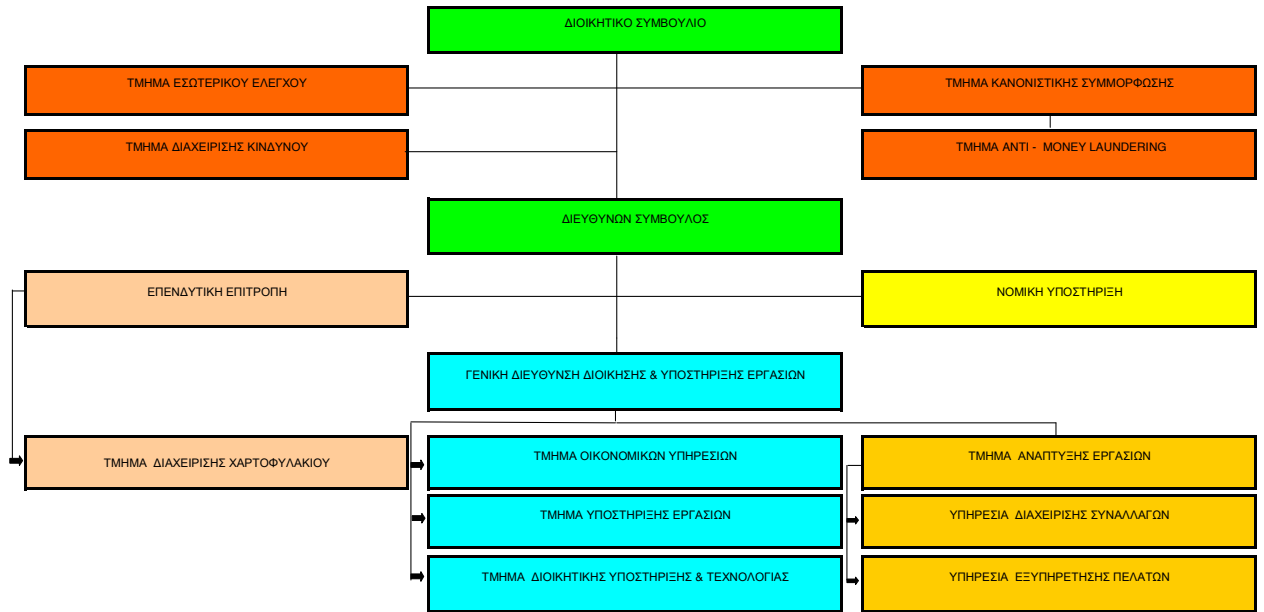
ΔΙΟΙΚΗΤΙΚΟ ΣΥΜΒΟΥΛΙΟ

ΤΜΗΜΑ ΕΣΩΤΕΡΙΚΟΥ ΕΛΕΓΧΟΥ

ΤΜΗΜΑ ΚΑΝΟΝΙΣΤΙΚΗΣ ΣΥΜΜΟΡΦΩΣΗΣ

ΤΜΗΜΑ ΔΙΑΧΕΙΡΙΣΗΣ ΚΙΝΔΥΝΟΥ

ΤΜΗΜΑ ANTI - MONEY LAUNDERING

ΔΙΕΥΘΥΝΩΝ ΣΥΜΒΟΥΛΟΣ

ΕΠΕΝΔΥΤΙΚΗ ΕΠΙΤΡΟΠΗ

ΝΟΜΙΚΗ ΥΠΟΣΤΗΡΙΞΗ

ΓΕΝΙΚΗ ΔΙΕΥΘΥΝΣΗ ΔΙΟΙΚΗΣΗΣ & ΥΠΟΣΤΗΡΙΞΗΣ ΕΡΓΑΣΙΩΝ

ΤΜΗΜΑ ΔΙΑΧΕΙΡΙΣΗΣ ΧΑΡΤΟΦΥΛΑΚΙΟΥ

ΤΜΗΜΑ ΟΙΚΟΝΟΜΙΚΩΝ ΥΠΗΡΕΣΙΩΝ

ΤΜΗΜΑ ΥΠΟΣΤΗΡΙΞΗΣ ΕΡΓΑΣΙΩΝ

ΤΜΗΜΑ ΔΙΟΙΚΗΤΙΚΗΣ ΥΠΟΣΤΗΡΙΞΗΣ & ΤΕΧΝΟΛΟΓΙΑΣ

ΤΜΗΜΑ ΑΝΑΠΤΥΞΗΣ ΕΡΓΑΣΙΩΝ

ΥΠΗΡΕΣΙΑ ΔΙΑΧΕΙΡΙΣΗΣ ΣΥΝΑΛΛΑΓΩΝ

ΥΠΗΡΕΣΙΑ ΕΞΥΠΗΡΕΤΗΣΗΣ ΠΕΛΑΤΩΝ